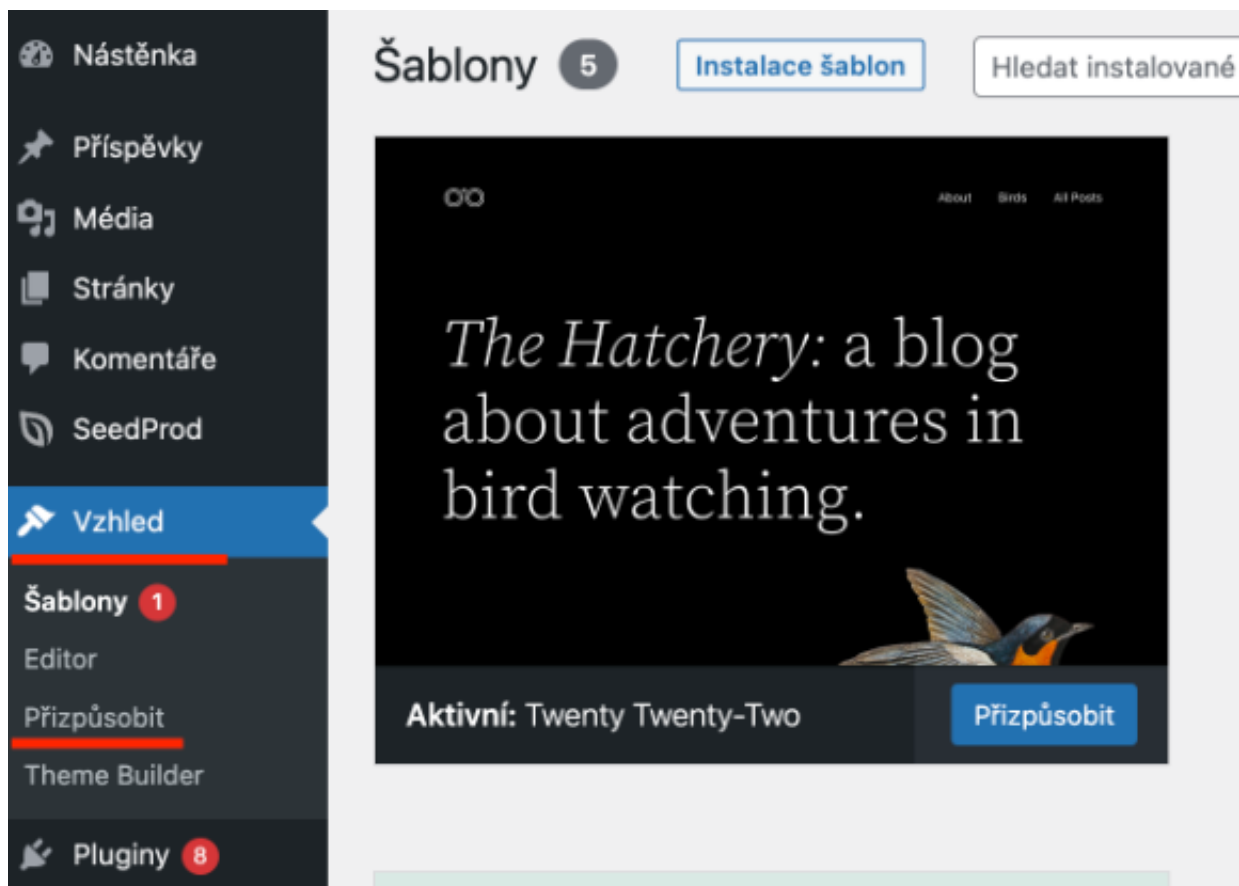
Nástěnka

Příspěvky

Média

Stránky

Komentáře

SeedProd

Vzhled

Šablony 1

Editor

Přizpůsobit

Theme Builder

Pluginy 8

Šablony 5

Instalace šablon

Hledat instalované

About Birds All Posts

The Hatchery: a blog about adventures in bird watching.

Aktivní: Twenty Twenty-Two

Přizpůsobit